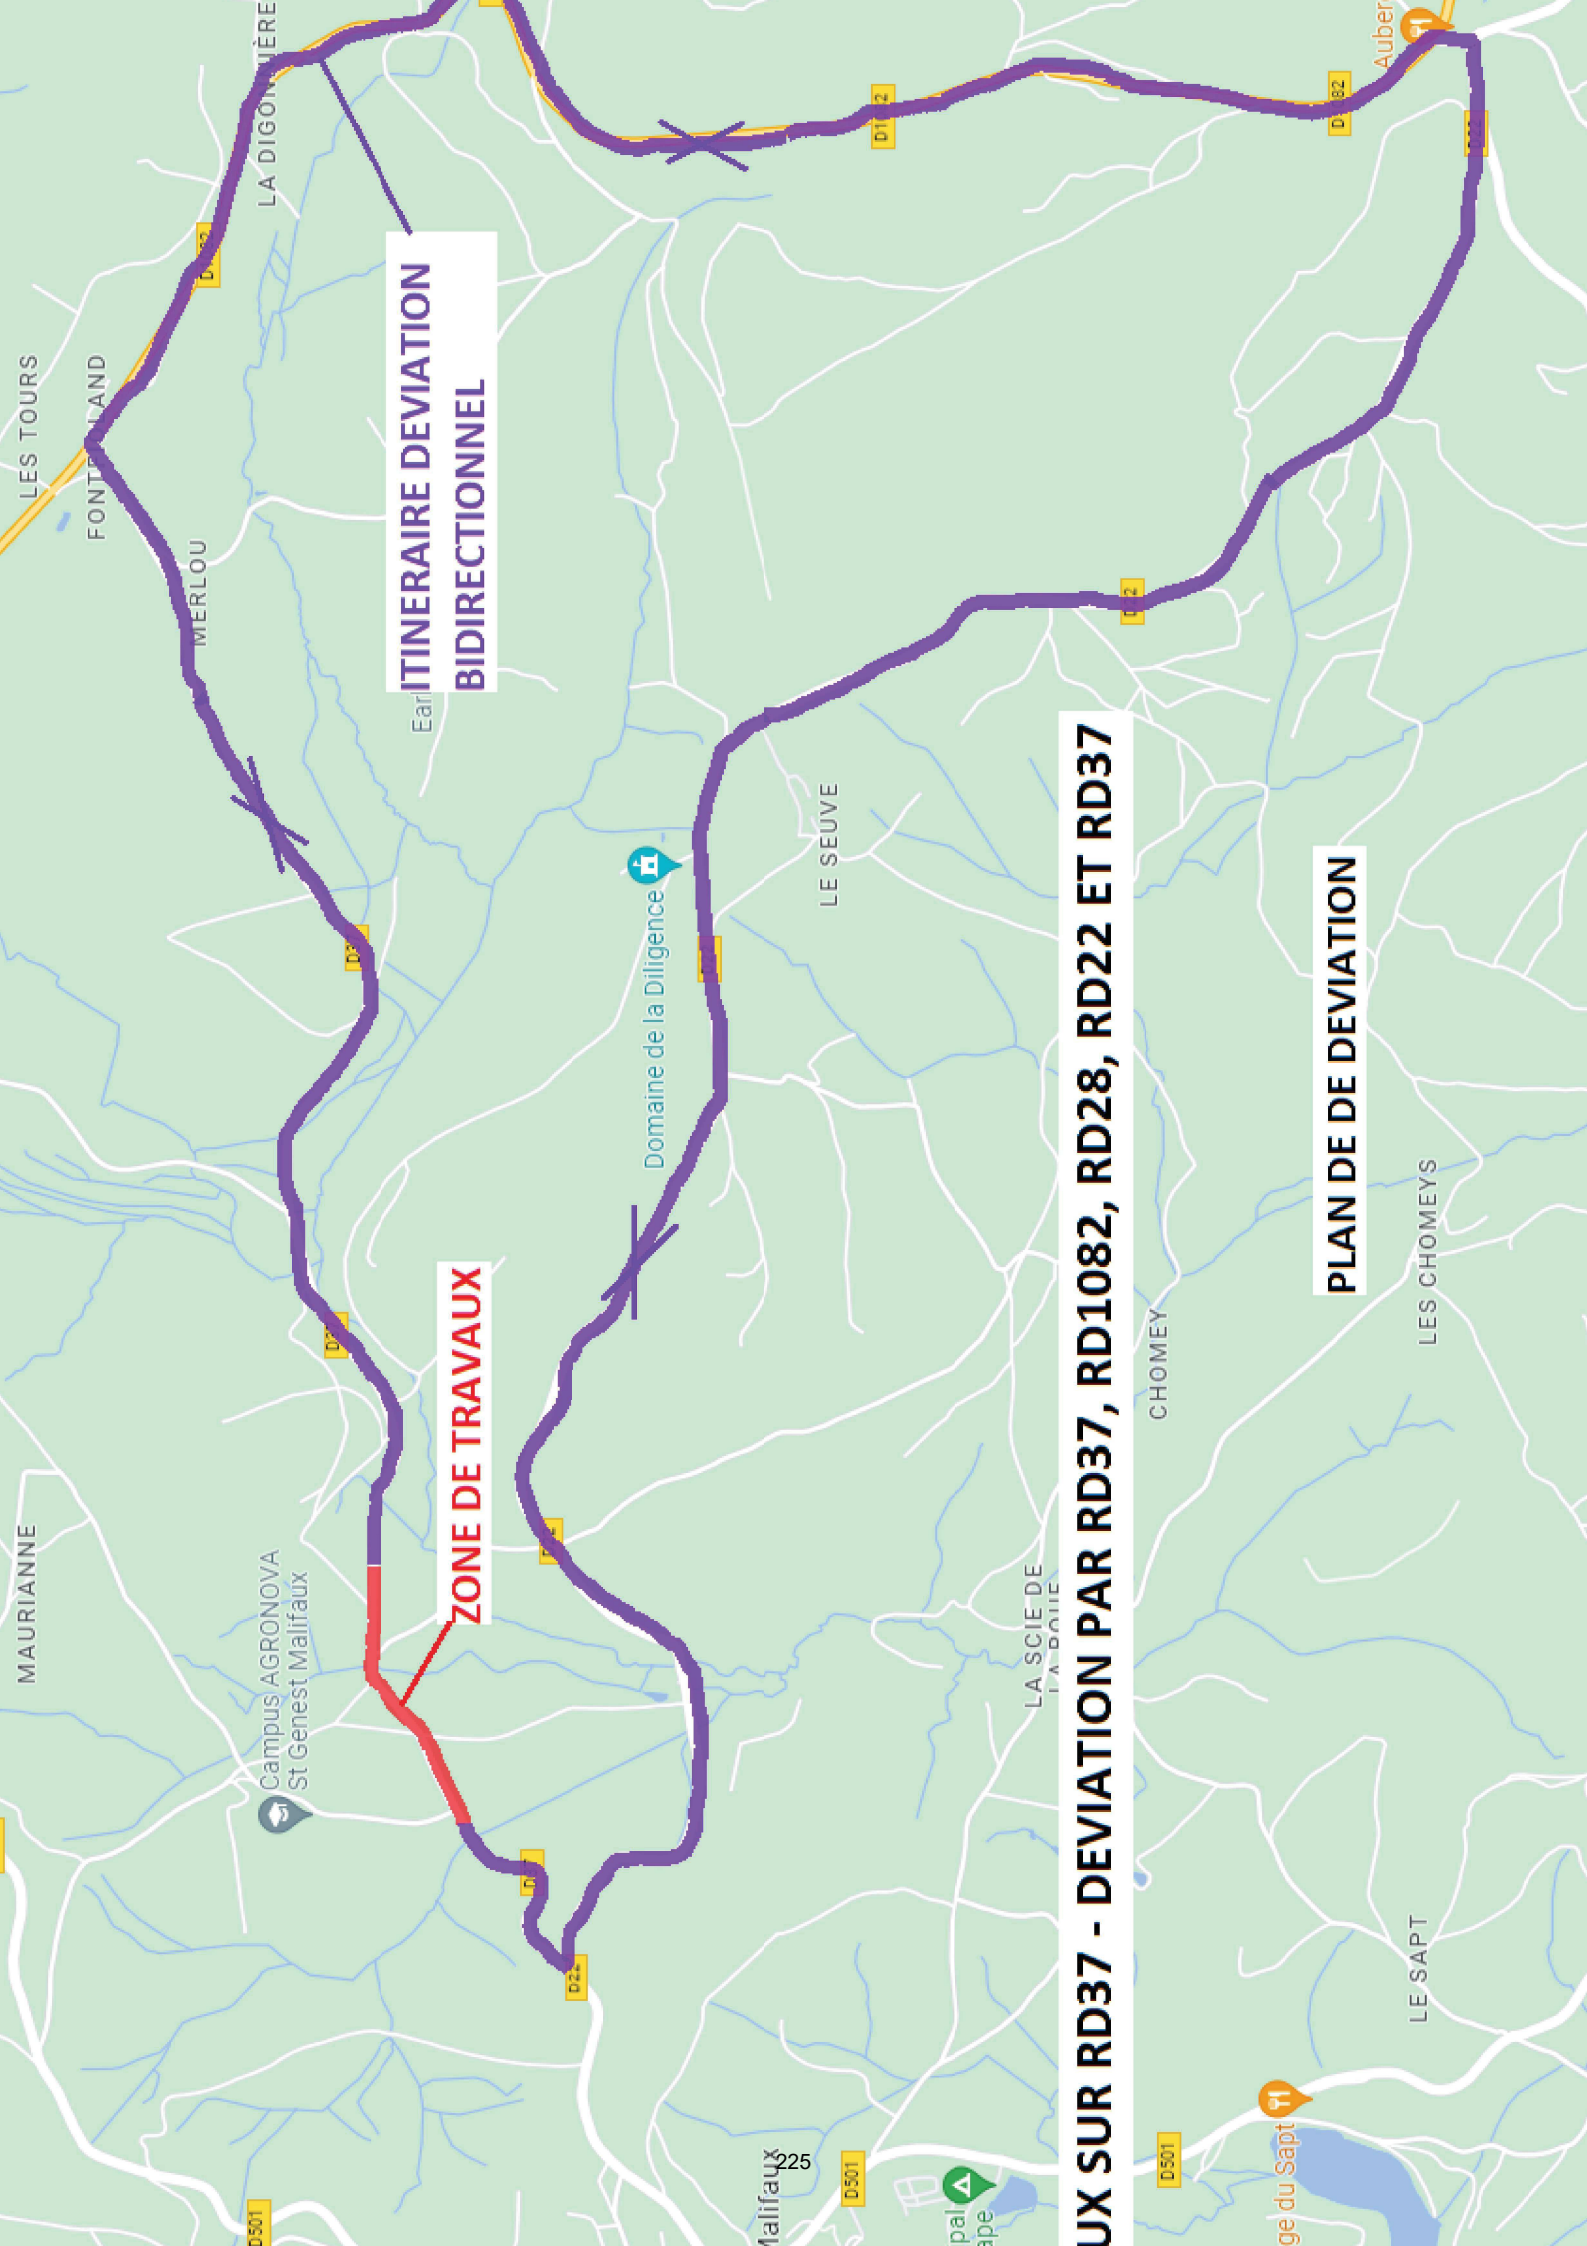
PLAN DE DE DEVIATION

UX SUR RD37 - DEVIATION PAR RD37, RD1082, RD28, RD22 ET RD37

ITINERAIRE DEVIATION BIDIRECTIONNEL

ZONE DE TRAVAUX

LES TOURS
FONT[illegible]LAND
LA DIGON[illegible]IÈRE
MERLOU
Earl
Domaine de la Diligence
LE SEUVE
CHOMEY
LES CHOMEYS
LA SCIE DE LA ROUE
MAURIANNE
Campus AGRONOVA St Genest Malifaux
LE SAPT
Auber
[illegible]ge du Sapt
Malifaux
pal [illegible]ape
D1082
D22
D501
225